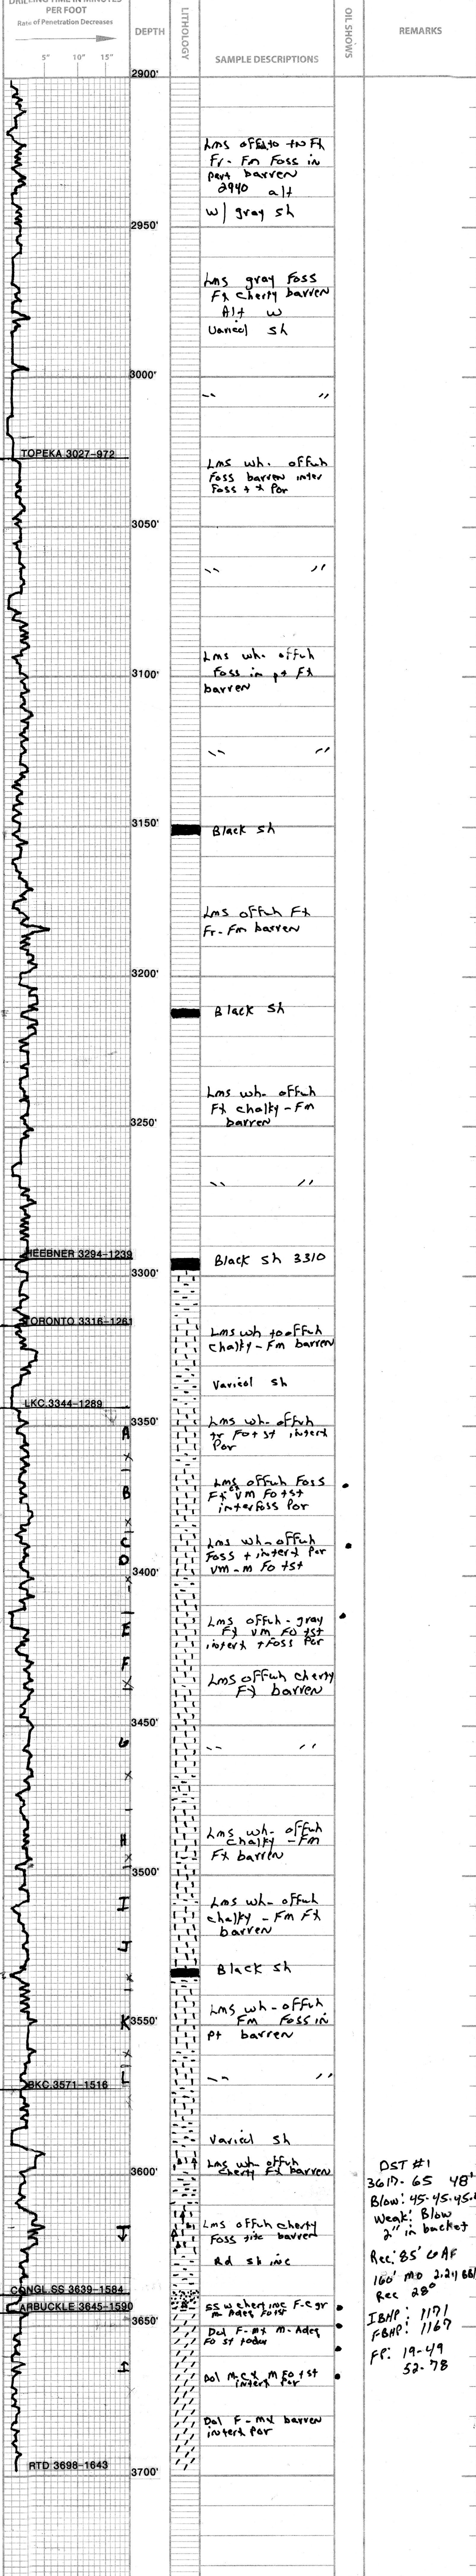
DRILLING TIME IN MINUTES PER FOOT
Rate of Penetration Decreases
5" 10" 15"
DEPTH
LITHOLOGY
SAMPLE DESCRIPTIONS
OIL SHOWS
REMARKS

2900'
Lms off wh to tn Fx Fr-Fm Foss in part barren 2940 alt w/ gray sh
2950'
Lms gray Foss Fx cherty barren Alt w Varicol sh
3000'
" "
TOPEKA 3027-972
Lms wh. offwh Foss barren inter Foss + x Por
3050'
" "
Lms wh. offwh Foss in pt Fx barren
3100'
" "
3150'
Black sh
Lms offwh Fx Fr-Fm barren
3200'
Black sh
Lms wh. offwh Fx chalky - Fm barren
3250'
" "
HEEBNER 3294-1239
Black sh 3310
3300'
TORONTO 3316-1261
Lms wh to offwh chalky - Fm barren
Varicol sh
LKC 3344-1289
3350'
A
Lms wh. offwh tr Fo + st intergr Por
B
Lms offwh Foss Fx vm Fo + st interfoss Por
C
D
Lms wh. offwh Foss + intergr Por vm-m Fo + st
3400'
E
Lms offwh - gray Fx vm Fo + st intergr + Foss Por
F
Lms offwh cherty Fx barren
3450'
G
" "
H
Lms wh. offwh chalky - Fm Fx barren
3500'
I
Lms wh. offwh chalky - Fm Fx barren
J
Black sh
K
3550'
Lms wh - offwh Fm Foss in pt barren
L
BKC 3571-1516
" "
Varicol sh
3600'
Lms wh offwh cherty Fx barren
J
Lms offwh cherty Foss barren
Rd sh inc
CONGL SS 3639-1584
ARBUCKLE 3645-1590
3650'
SS w chert inc F-c gr m Adep Por
Dol F-m x m Adep Fo st
Dol m-c x m Fo + st intergr Por
Dol F-m x barren intergr Por
RTD 3698-1643
3700'

DST #1
3617-65 48"
Blow: 45-45-45-45
Weak: Blow 2" in bucket
Rec: 85' GAF
160' MO 2.21 BBL
Rec 28°
IBHP: 1171
FBHP: 1167
FP: 19-49
52-78